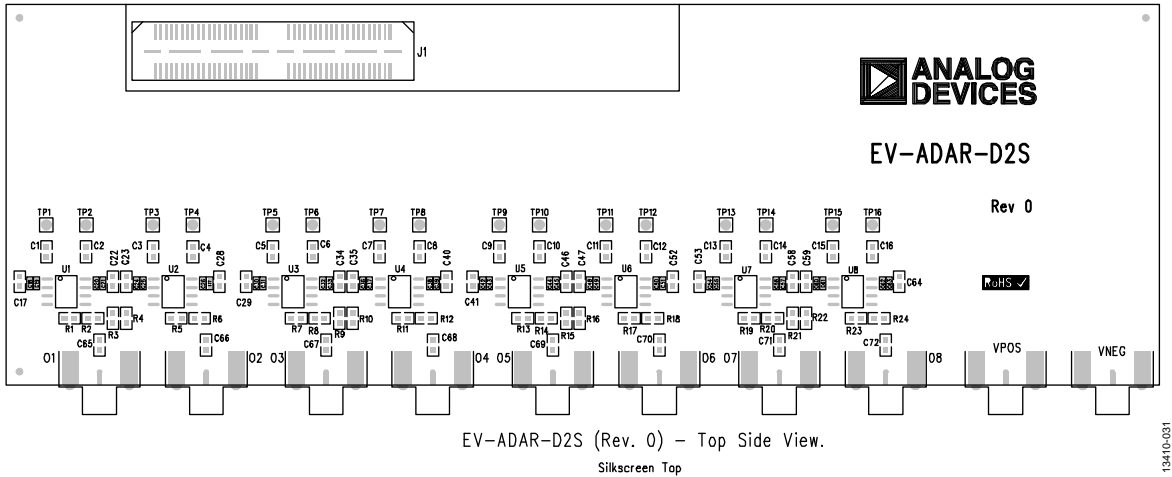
J1

ANALOG DEVICES

EV-ADAR-D2S

Rev 0

TP1 TP2 TP3 TP4 TP5 TP6 TP7 TP8 TP9 TP10 TP11 TP12 TP13 TP14 TP15 TP16

C1 C2 C22 C23 C3 C4 C28 C5 C6 C34 C35 C7 C8 C40 C9 C10 C46 C47 C11 C12 C52 C53 C13 C14 C58 C59 C15 C16

C17 U1 U2 C29 U3 U4 C41 U5 U6 U7 U8 C64

RoHS ✓

R1 R2 R3 R4 R5 R6 R7 R8 R9 R10 R11 R12 R13 R14 R15 R16 R17 R18 R19 R20 R21 R22 R23 R24

C65 C66 C67 C68 C69 C70 C71 C72

O1 O2 O3 O4 O5 O6 O7 O8 VPOS VNEG

EV-ADAR-D2S (Rev. 0) – Top Side View.

Silkscreen Top

13410-031